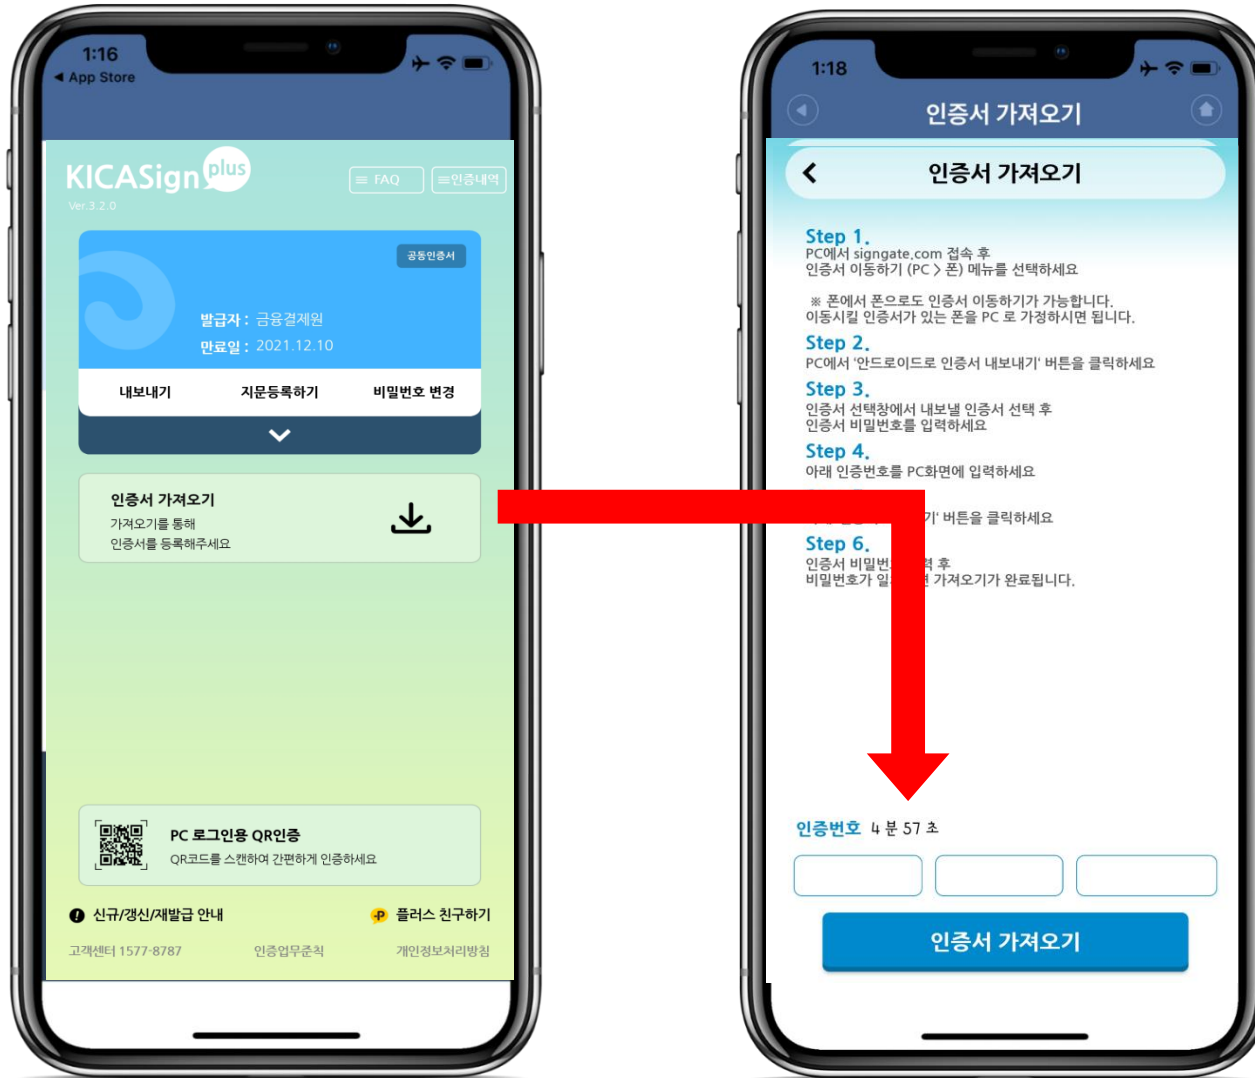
1:16
◀ App Store

KICASign plus
Ver.3.2.0
≡ FAQ ≡인증내역

공동인증서
발급자 : 금융결제원
만료일 : 2021.12.10

내보내기 지문등록하기 비밀번호 변경

인증서 가져오기
가져오기를 통해
인증서를 등록해주세요

PC 로그인용 QR인증
QR코드를 스캔하여 간편하게 인증하세요

신규/갱신/재발급 안내
플러스 친구하기

고객센터 1577-8787 인증업무준칙 개인정보처리방침

1:18

인증서 가져오기

인증서 가져오기

Step 1.
PC에서 signgate.com 접속 후
인증서 이동하기 (PC > 폰) 메뉴를 선택하세요

※ 폰에서 폰으로도 인증서 이동하기가 가능합니다.
이동시킬 인증서가 있는 폰을 PC 로 가정하시면 됩니다.

Step 2.
PC에서 '안드로이드로 인증서 내보내기' 버튼을 클릭하세요

Step 3.
인증서 선택창에서 내보낼 인증서 선택 후
인증서 비밀번호를 입력하세요

Step 4.
아래 인증번호를 PC화면에 입력하세요

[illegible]기' 버튼을 클릭하세요

Step 6.
인증서 비밀번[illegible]력 후
비밀번호가 일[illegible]면 가져오기가 완료됩니다.

인증번호 4 분 57 초

인증서 가져오기